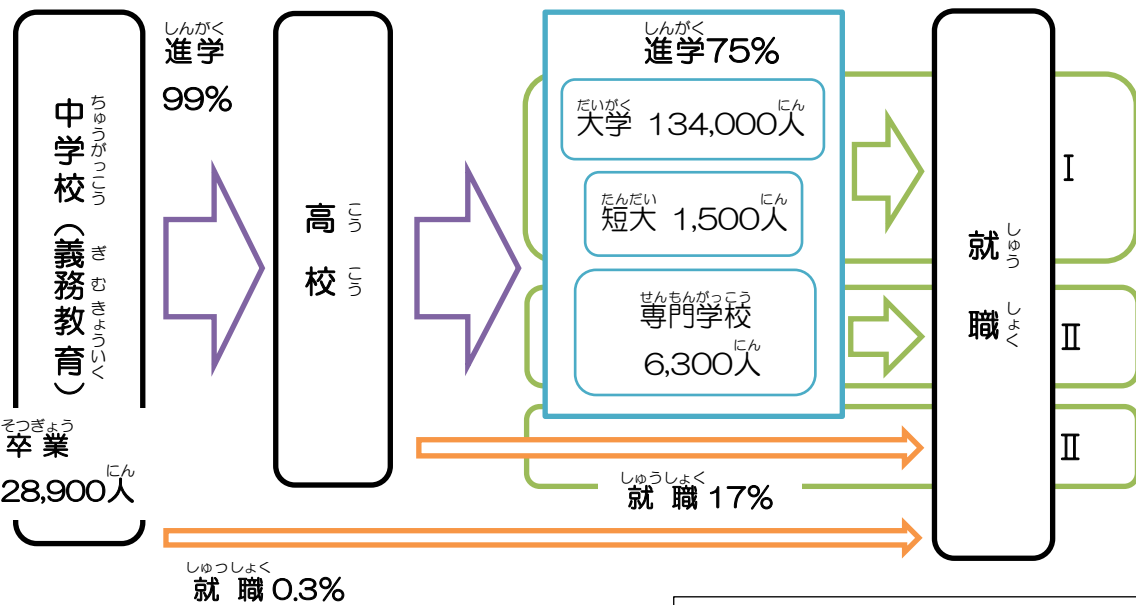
中学校（義務教育）
ちゅうがっこう ぎむきょういく

そつぎょう
卒業
28,900人
にん

しんがく
進学
99%

高校
こうこう

しんがく
進学75%

だいがく にん
大学 134,000人

たんだい にん
短大 1,500人

せんもんがっこう
専門学校
にん
6,300人

しゅうしょく
就職17%

しゅうしょく
就職0.3%

就職
しゅうしょく

Ⅰ
Ⅱ
Ⅱ